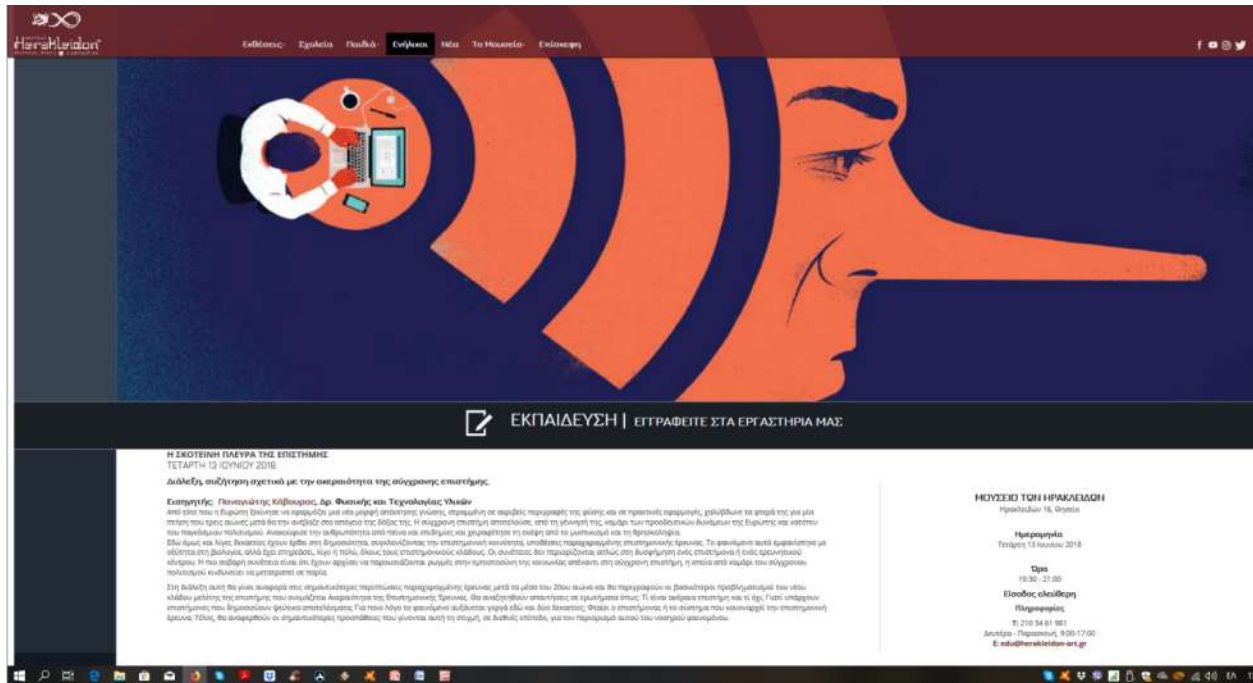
Herakleidon

Εκθέσεις Σχολεία Παιδιά Ενήλικες Νέα Το Μουσείο Επίσκεψη

ΕΚΠΑΙΔΕΥΣΗ | ΕΓΓΡΑΦΕΙΤΕ ΣΤΑ ΕΡΓΑΣΤΗΡΙΑ ΜΑΣ

Η ΣΚΟΤΕΙΝΗ ΠΛΕΥΡΑ ΤΗΣ ΕΠΙΣΤΗΜΗΣ
ΤΕΤΑΡΤΗ 13 ΙΟΥΝΙΟΥ 2018

Διάλεξη, συζήτηση σχετικά με την ακεραιότητα της σύγχρονης επιστήμης.

Εισηγητής: Παναγιώτης Κάβουρας, Δρ. Φυσικής και Τεχνολογίας Υλικών

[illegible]

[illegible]

ΜΟΥΣΕΙΟ ΤΩΝ ΗΡΑΚΛΕΙΔΩΝ
Ηρακλειδών 16, Θησείο

Ημερομηνία
Τετάρτη 13 Ιουνίου 2018

Ώρα
19:30 - 21:00

Είσοδος ελεύθερη

Πληροφορίες
Τ: 210 34 61 981
Δευτέρα - Παρασκευή, 9:00-17:00
E: edu@herakleidon-art.gr